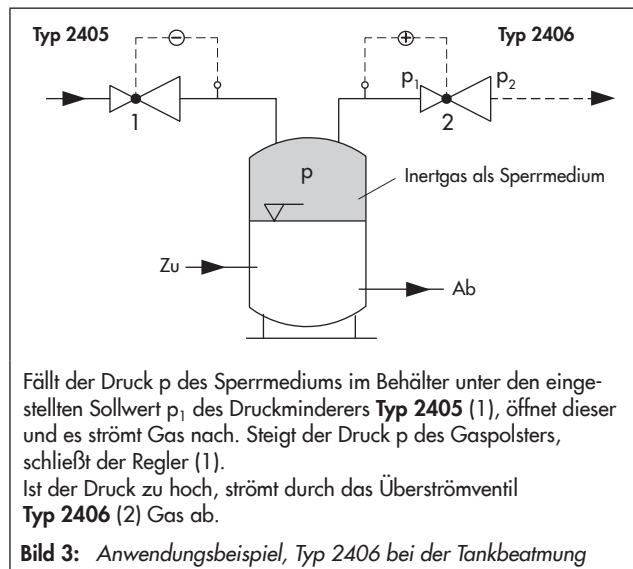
Typ 2405

Typ 2406

$\ominus$

$\oplus$

$p_1$

$p_2$

1

2

p

Inertgas als Sperrmedium

Zu

Ab

Fällt der Druck p des Sperrmediums im Behälter unter den eingestellten Sollwert $p_1$ des Druckminderers **Typ 2405** (1), öffnet dieser und es strömt Gas nach. Steigt der Druck p des Gaspolsters, schließt der Regler (1).
Ist der Druck zu hoch, strömt durch das Überströmventil **Typ 2406** (2) Gas ab.

**Bild 3:** *Anwendungsbeispiel, Typ 2406 bei der Tankbeatmung*